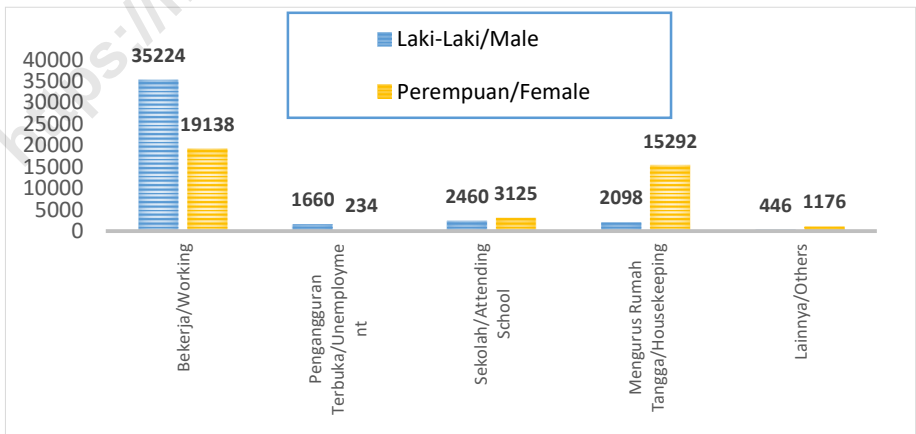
https://

Laki-Laki/Male

Perempuan/Female

40000
35000
30000
25000
20000
15000
10000
5000
0

35224
19138
1660
234
2460
3125
2098
15292
446
1176

Bekerja/Working

Pengangguran Terbuka/Unemployment

Sekolah/Attending School

Mengurus Rumah Tangga/Housekeeping

Lainnya/Others